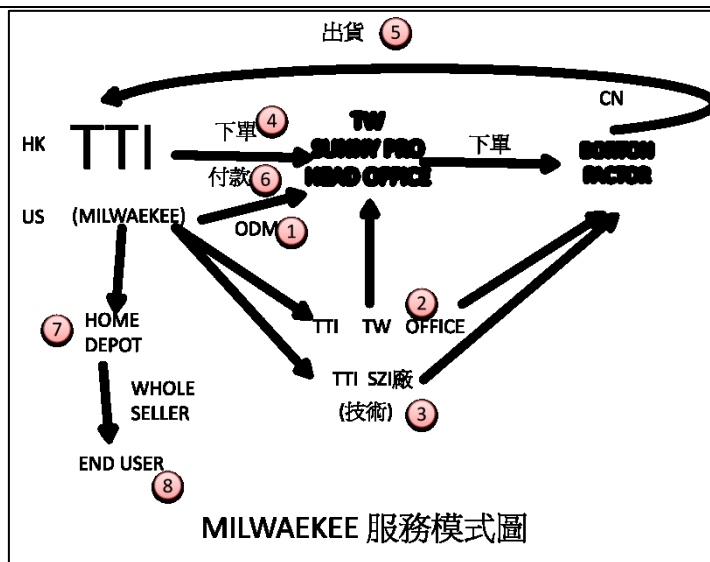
出貨 5

CN

HK TTI

下單 4

付款 6

US (MILWAEKEE)

TW
SUNNY PRO
HEAD OFFICE

下單

BORTON
FACTOR

ODM 1

2

TTI TW OFFICE

7 HOME DEPOT

WHOLE SELLER

TTI SZI廠
(技術) 3

END USER 8

MILWAEKEE 服務模式圖